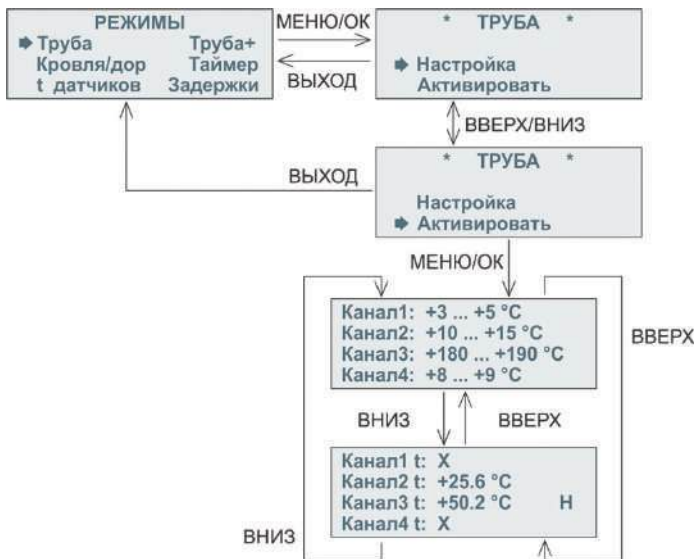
РЕЖИМЫ
➡ Труба Труба+
Кровля/дор Таймер
t датчиков Задержки

МЕНЮ/ОК

ВЫХОД

* ТРУБА *

➡ Настройка
Активировать

ВВЕРХ/ВНИЗ

* ТРУБА *

Настройка
➡ Активировать

ВЫХОД

МЕНЮ/ОК

Канал1: +3 ... +5 °C
Канал2: +10 ... +15 °C
Канал3: +180 ... +190 °C
Канал4: +8 ... +9 °C

ВВЕРХ

ВНИЗ

ВВЕРХ

Канал1 t: X
Канал2 t: +25.6 °C
Канал3 t: +50.2 °C Н
Канал4 t: X

ВНИЗ